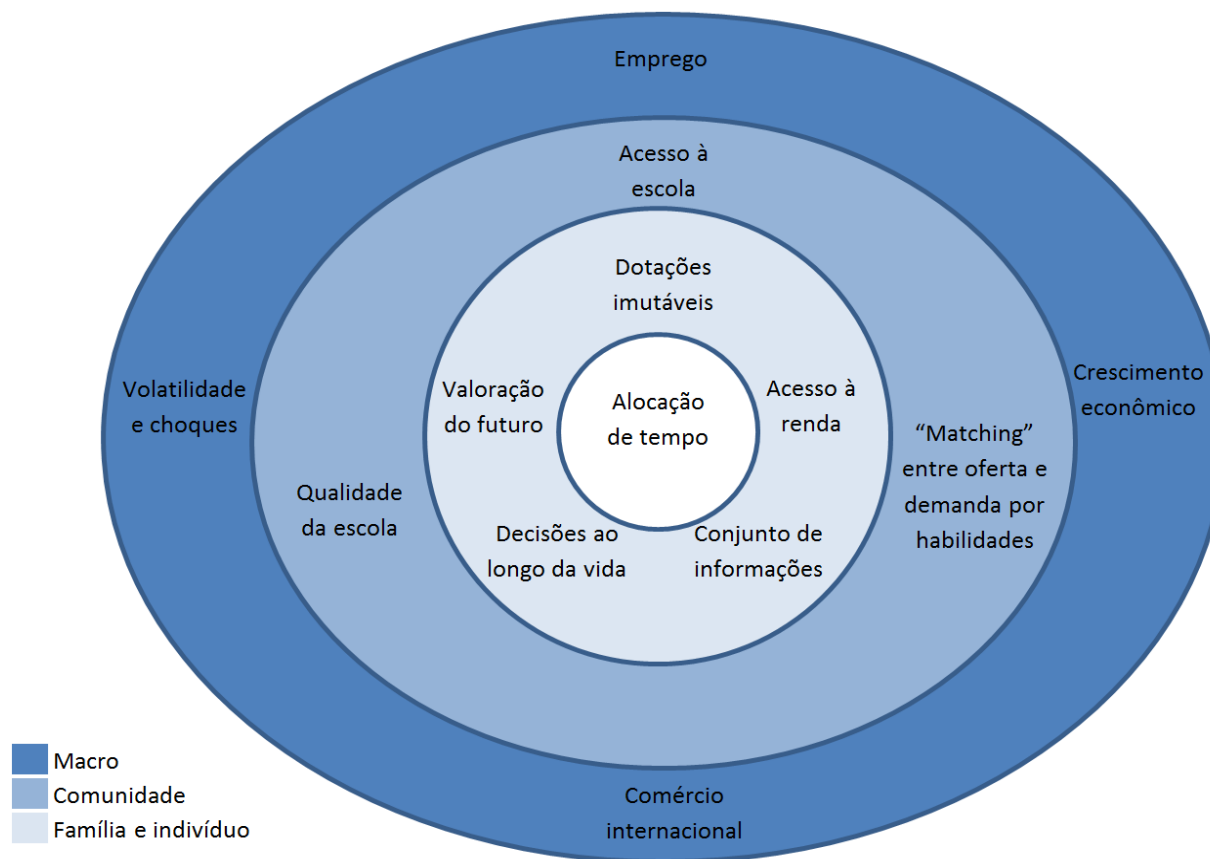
Emprego

Acesso à escola

Dotações imutáveis

Volatilidade e choques

Valoração do futuro

Alocação de tempo

Acesso à renda

Crescimento econômico

"Matching" entre oferta e demanda por habilidades

Qualidade da escola

Decisões ao longo da vida

Conjunto de informações

Comércio internacional

Macro
Comunidade
Família e indivíduo